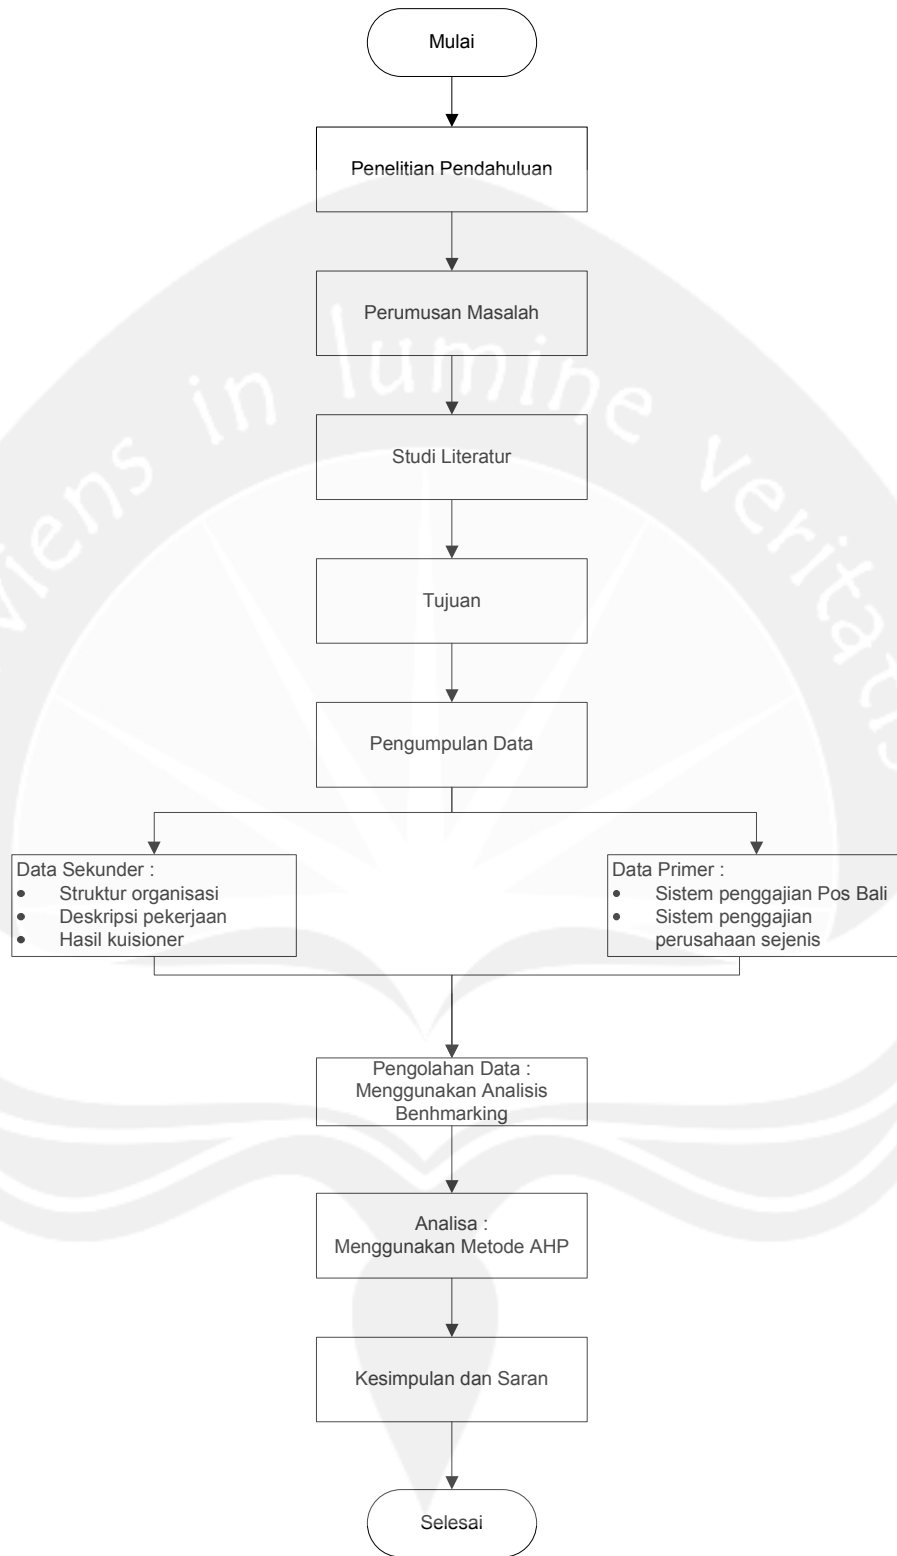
Mulai

Penelitian Pendahuluan

Perumusan Masalah

Studi Literatur

Tujuan

Pengumpulan Data

Data Sekunder :
- Struktur organisasi
- Deskripsi pekerjaan
- Hasil kuisioner

Data Primer :
- Sistem penggajian Pos Bali
- Sistem penggajian perusahaan sejenis

Pengolahan Data : Menggunakan Analisis Benhmarking

Analisa : Menggunakan Metode AHP

Kesimpulan dan Saran

Selesai

viens in lumine veritatis